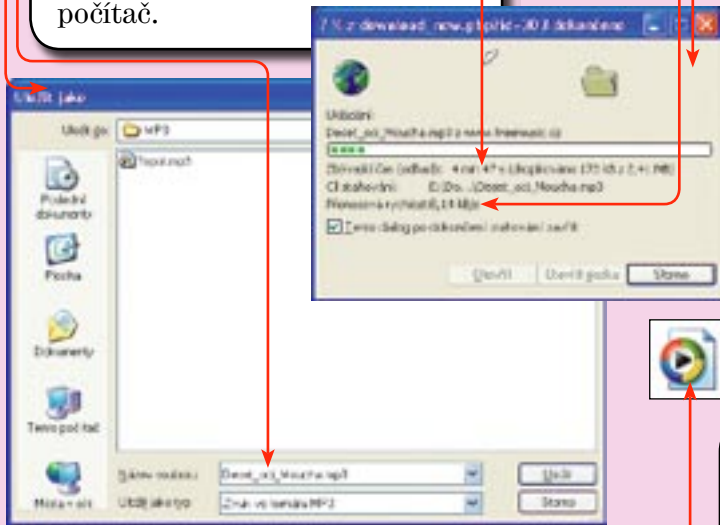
počítač.

Uložit jako

Uložit do: MP3

hoot.mp3

Poslední dokumenty

Plocha

Dokumenty

Tento počítač

Místa v síti

Název souboru: Deset_oci_Moucha.mp3

Uložit jako typ: Zvuk ve formátu MP3

Uložit

Storno

?% z download_now.php?id=... dokončeno

Ukládání:

Deset_oci_Moucha.mp3 z www.freemusic.cz

Zbývající čas (odhad): 4 min 47 s (zkopírováno 175 kB z 2,41 MB)

Cíl stahování: E:\Do...\Deset_oci_Moucha.mp3

Přenosová rychlost: 8,14 kB/s

Tento dialog po dokončení stahování zavřít

Otevřít

Otevřít složku

Storno